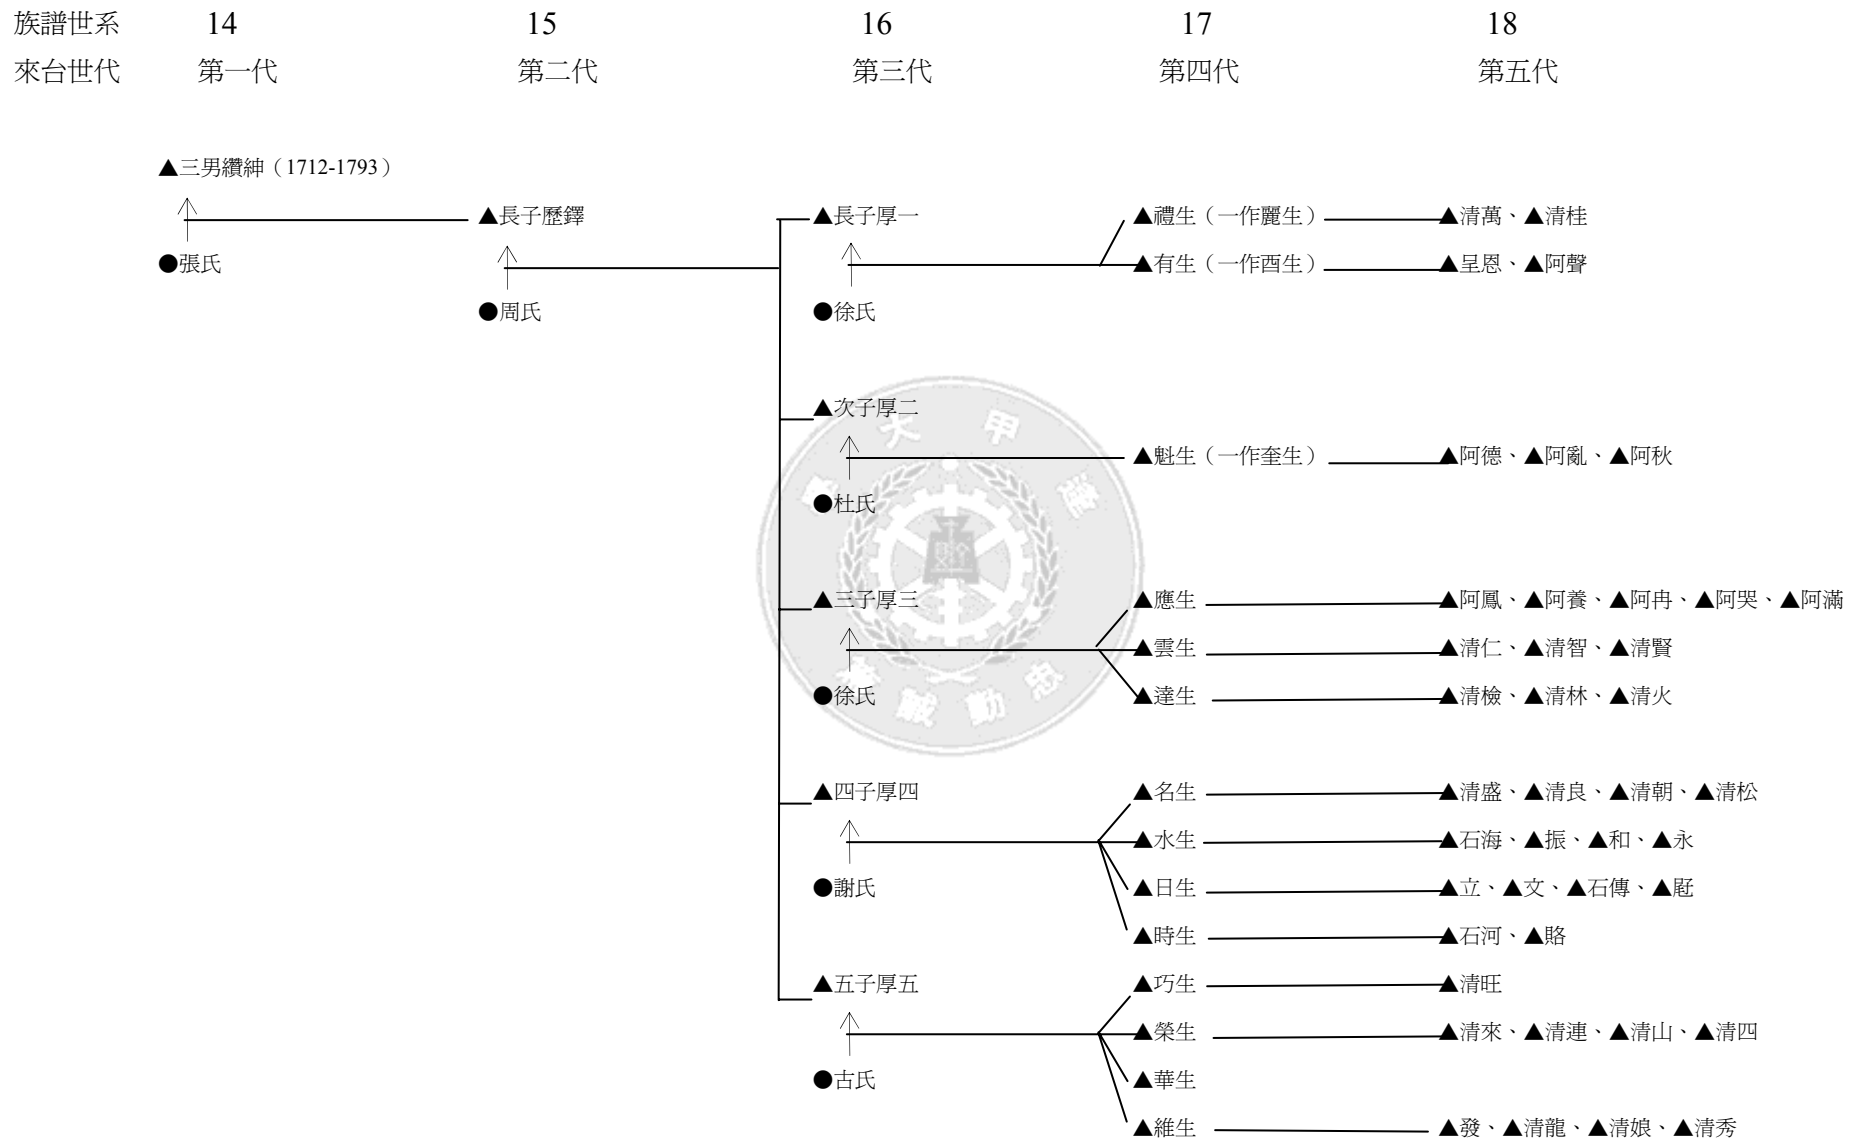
族譜世系 14 15 16 17 18
來台世代 第一代 第二代 第三代 第四代 第五代

▲三男纘紳（1712-1793）
●張氏

▲長子歷鐸
●周氏

▲長子厚一
●徐氏
▲禮生（一作麗生） ▲清萬、▲清桂
▲有生（一作酉生） ▲呈恩、▲阿聲

▲次子厚二
●杜氏
▲魁生（一作奎生） ▲阿德、▲阿亂、▲阿秋

▲三子厚三
●徐氏
▲應生 ▲阿鳳、▲阿養、▲阿冉、▲阿哭、▲阿滿
▲雲生 ▲清仁、▲清智、▲清賢
▲達生 ▲清檢、▲清林、▲清火

▲四子厚四
●謝氏
▲名生 ▲清盛、▲清良、▲清朝、▲清松
▲水生 ▲石海、▲振、▲和、▲永
▲日生 ▲立、▲文、▲石傳、▲慝
▲時生 ▲石河、▲賂

▲五子厚五
●古氏
▲巧生 ▲清旺
▲榮生 ▲清來、▲清連、▲清山、▲清四
▲華生
▲維生 ▲發、▲清龍、▲清娘、▲清秀